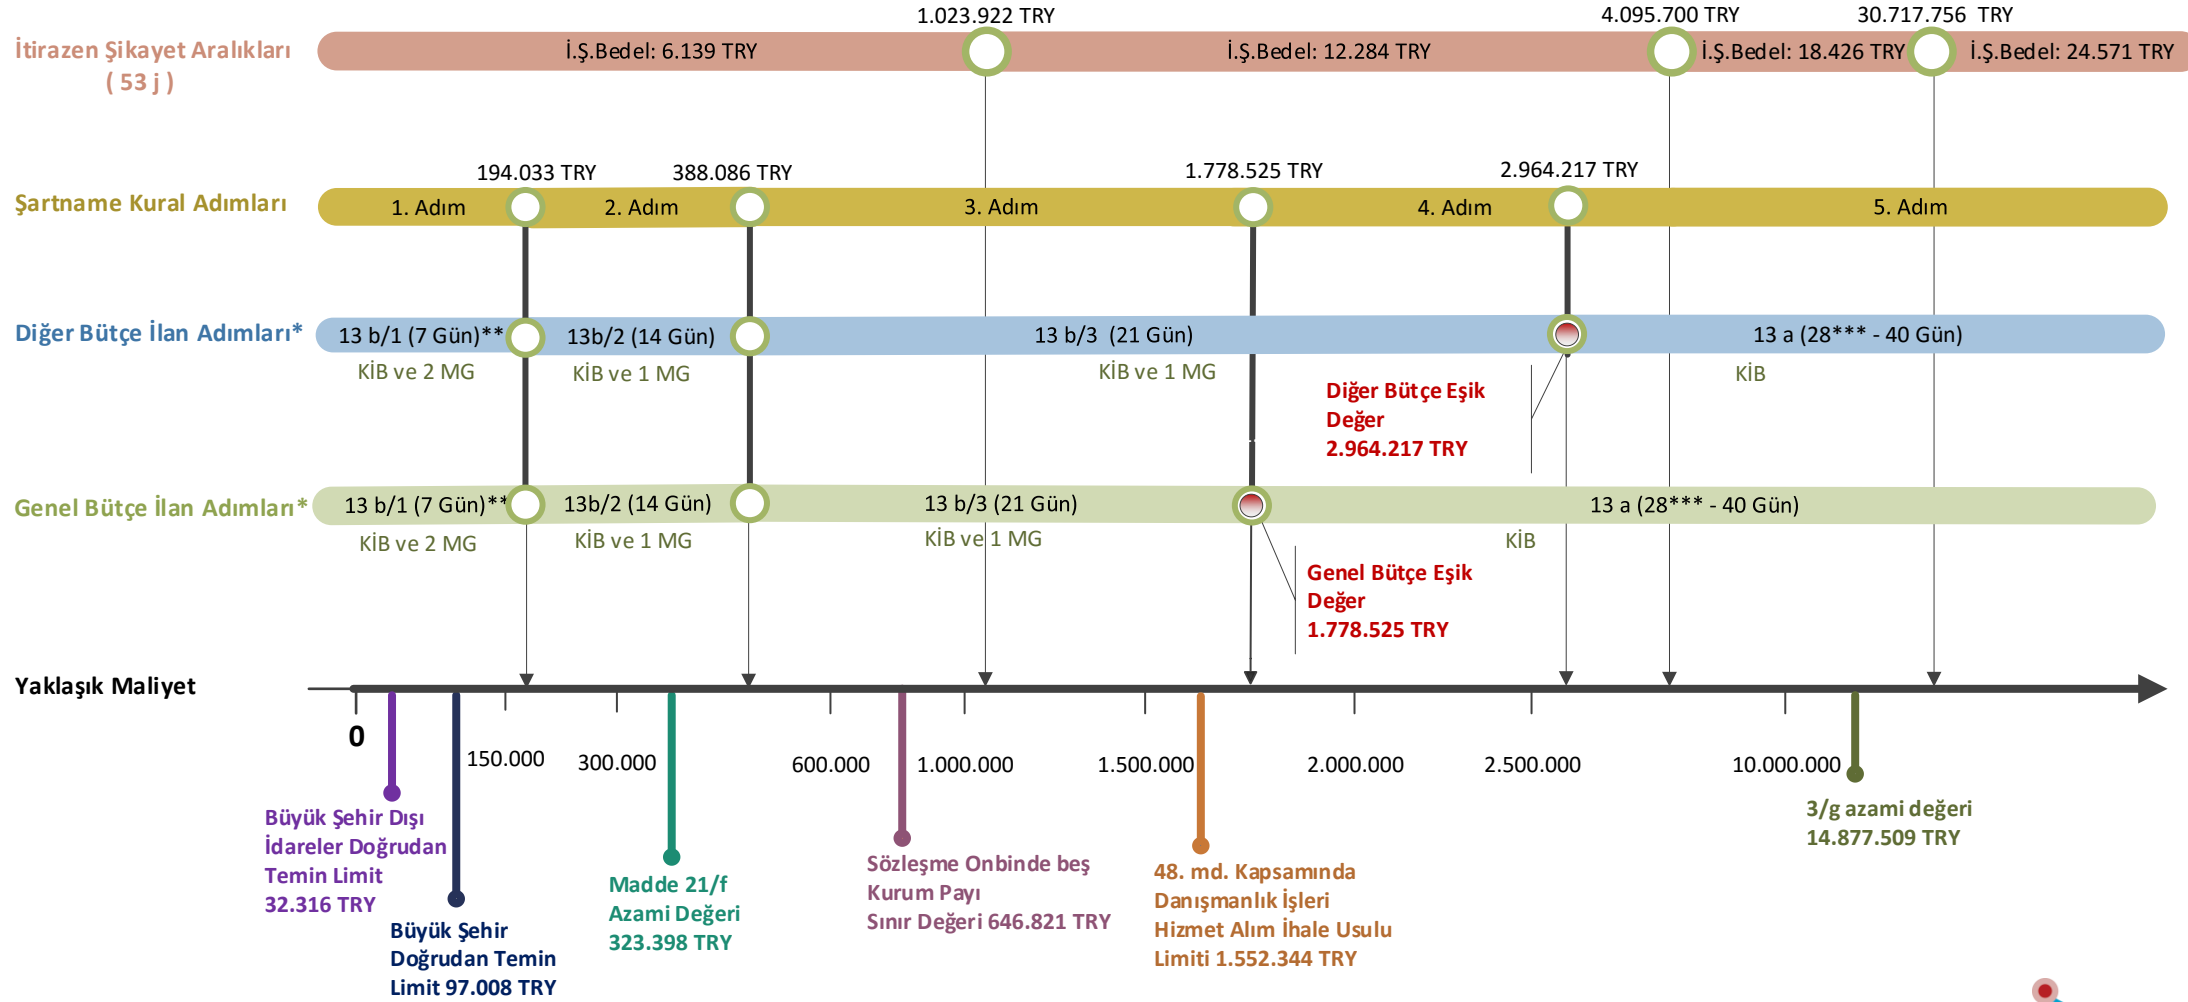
İtirazen Şikayet Aralıkları ( 53 j )

1.023.922 TRY
4.095.700 TRY
30.717.756 TRY
İ.Ş.Bedel: 6.139 TRY
İ.Ş.Bedel: 12.284 TRY
İ.Ş.Bedel: 18.426 TRY
İ.Ş.Bedel: 24.571 TRY

Şartname Kural Adımları

194.033 TRY
388.086 TRY
1.778.525 TRY
2.964.217 TRY
1. Adım
2. Adım
3. Adım
4. Adım
5. Adım

Diğer Bütçe İlan Adımları*

13 b/1 (7 Gün)**
13b/2 (14 Gün)
13 b/3 (21 Gün)
13 a (28*** - 40 Gün)
KİB ve 2 MG
KİB ve 1 MG
KİB ve 1 MG
KİB

Diğer Bütçe Eşik Değer 2.964.217 TRY

Genel Bütçe İlan Adımları*

13 b/1 (7 Gün)**
13b/2 (14 Gün)
13 b/3 (21 Gün)
13 a (28*** - 40 Gün)
KİB ve 2 MG
KİB ve 1 MG
KİB ve 1 MG
KİB

Genel Bütçe Eşik Değer 1.778.525 TRY

Yaklaşık Maliyet

0
150.000
300.000
600.000
1.000.000
1.500.000
2.000.000
2.500.000
10.000.000

Büyük Şehir Dışı İdareler Doğrudan Temin Limit 32.316 TRY

Büyük Şehir Doğrudan Temin Limit 97.008 TRY

Madde 21/f Azami Değeri 323.398 TRY

Sözleşme Onbinde beş Kurum Payı Sınır Değeri 646.821 TRY

48. md. Kapsamında Danışmanlık İşleri Hizmet Alım İhale Usulu Limiti 1.552.344 TRY

3/g azami değeri 14.877.509 TRY